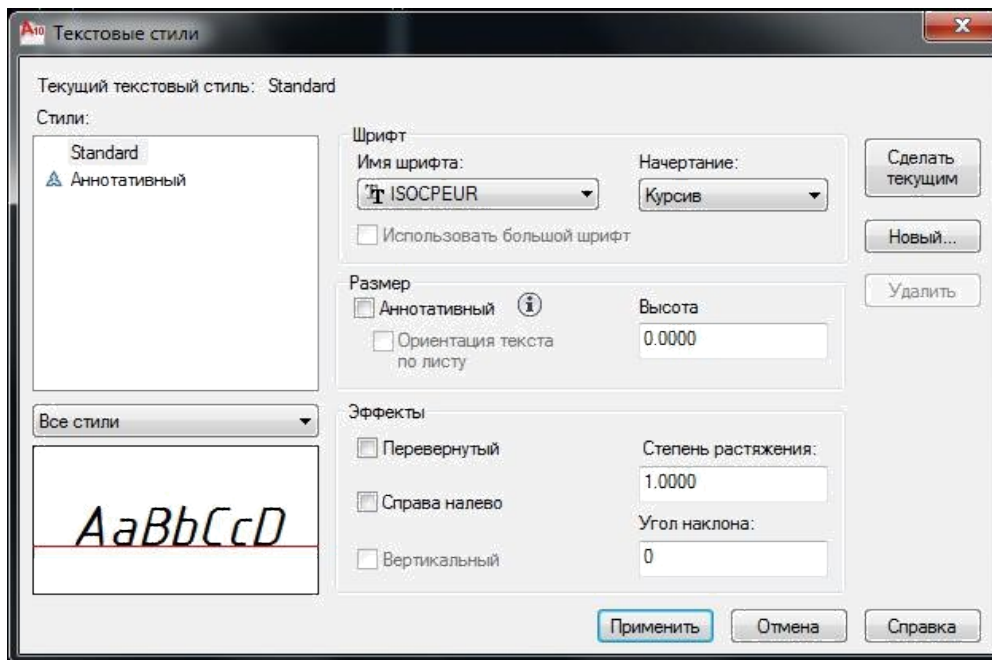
Текстовые стили

Текущий текстовый стиль: Standard

Стили:

Standard

Аннотативный

Все стили

AaBbCcD

Шрифт

Имя шрифта:

ISOCPEUR

Начертание:

Курсив

Использовать большой шрифт

Размер

Аннотативный

Ориентация текста по листу

Высота

0.0000

Эффекты

Перевернутый

Справа налево

Вертикальный

Степень растяжения:

1.0000

Угол наклона:

0

Сделать текущим

Новый...

Удалить

Применить

Отмена

Справка